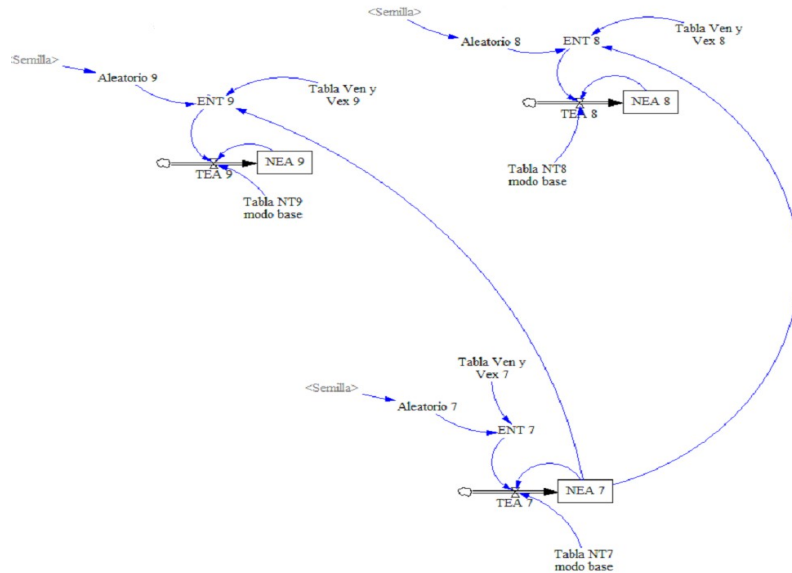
<Semilla>
Aleatorio 8
ENT 8
Tabla Ven y Vex 8
NEA 8
TEA 8
Tabla NT8 modo base

:Semilla>
Aleatorio 9
ENT 9
Tabla Ven y Vex 9
NEA 9
TEA 9
Tabla NT9 modo base

Tabla Ven y Vex 7
<Semilla>
Aleatorio 7
ENT 7
NEA 7
TEA 7
Tabla NT7 modo base